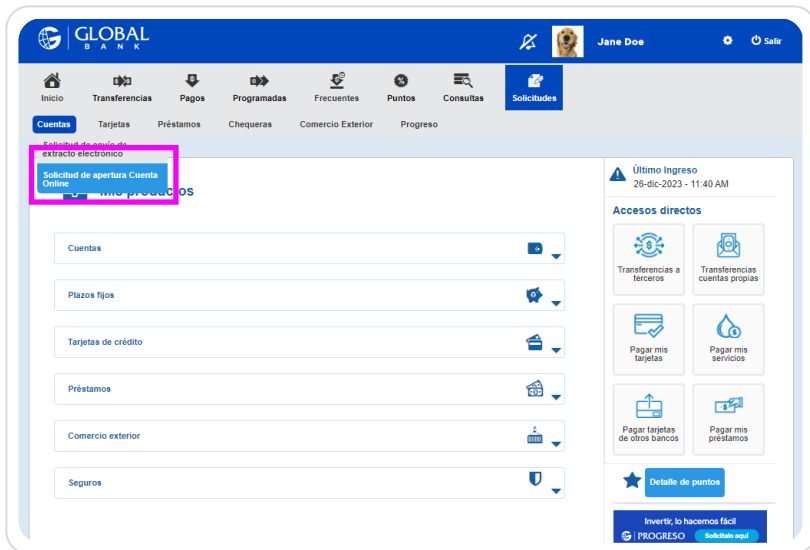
GLOBAL BANK

Jane Doe

Salir

Inicio
Transferencias
Pagos
Programadas
Frecuentes
Puntos
Consultas
Solicitudes

Cuentas
Tarjetas
Préstamos
Chequeras
Comercio Exterior
Progreso

Solicitud de envío de extracto electrónico

Solicitud de apertura Cuenta Online

Mis productos

Cuentas

Plazos fijos

Tarjetas de crédito

Préstamos

Comercio exterior

Seguros

Último Ingreso
26-dic-2023 - 11:40 AM

Accesos directos

Transferencias a terceros

Transferencias cuentas propias

Pagar mis tarjetas

Pagar mis servicios

Pagar tarjetas de otros bancos

Pagar mis préstamos

Detalle de puntos

Invertir, lo hacemos fácil
PROGRESO
Solicítalo aquí